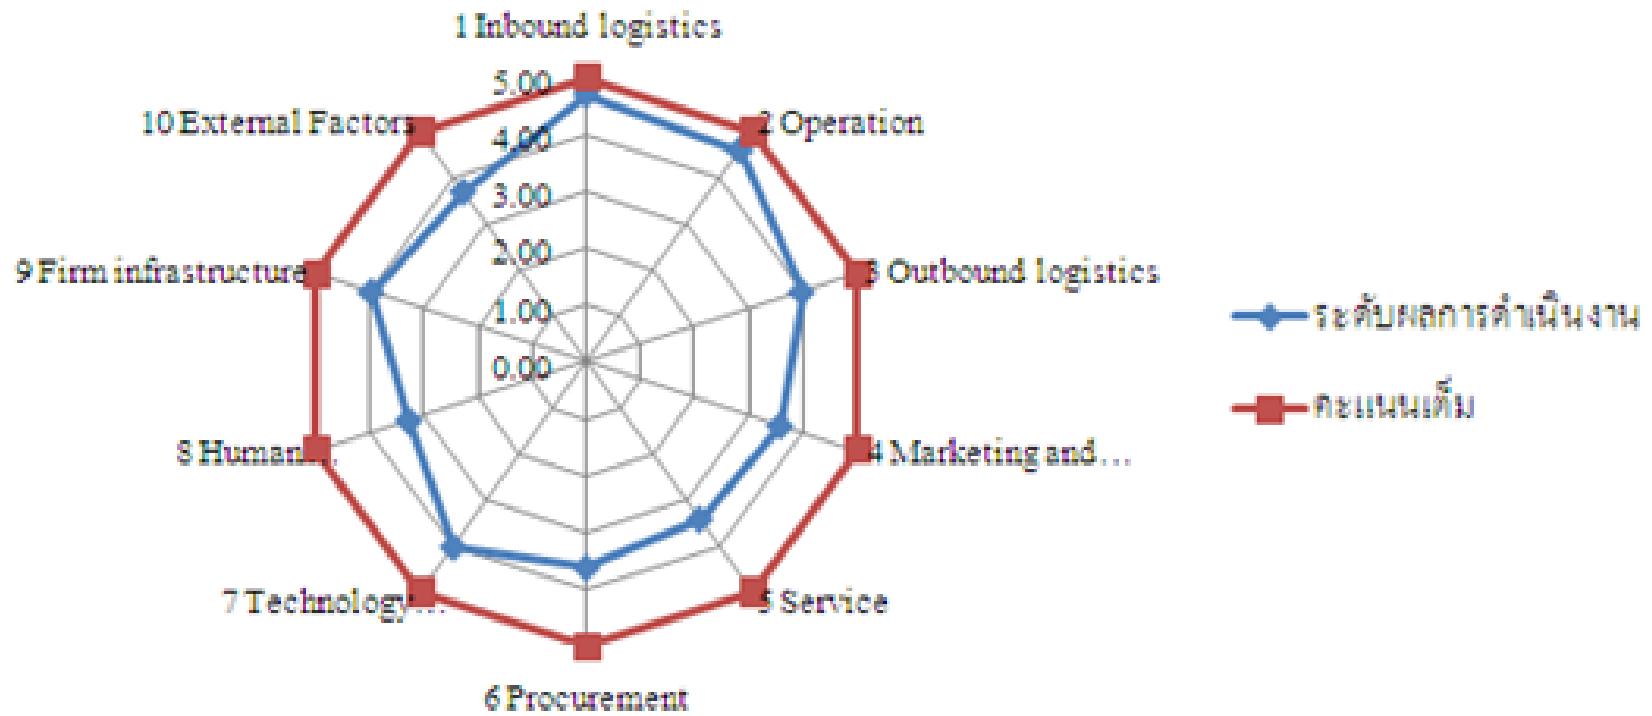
1 Inbound logistics
5.00
4.00
3.00
2.00
1.00
0.00
2 Operation
3 Outbound logistics
4 Marketing and…
5 Service
6 Procurement
7 Technology…
8 Human…
9 Firm infrastructure
10 External Factors

ระดับผลการดำเนินงาน
คะแนนเต็ม